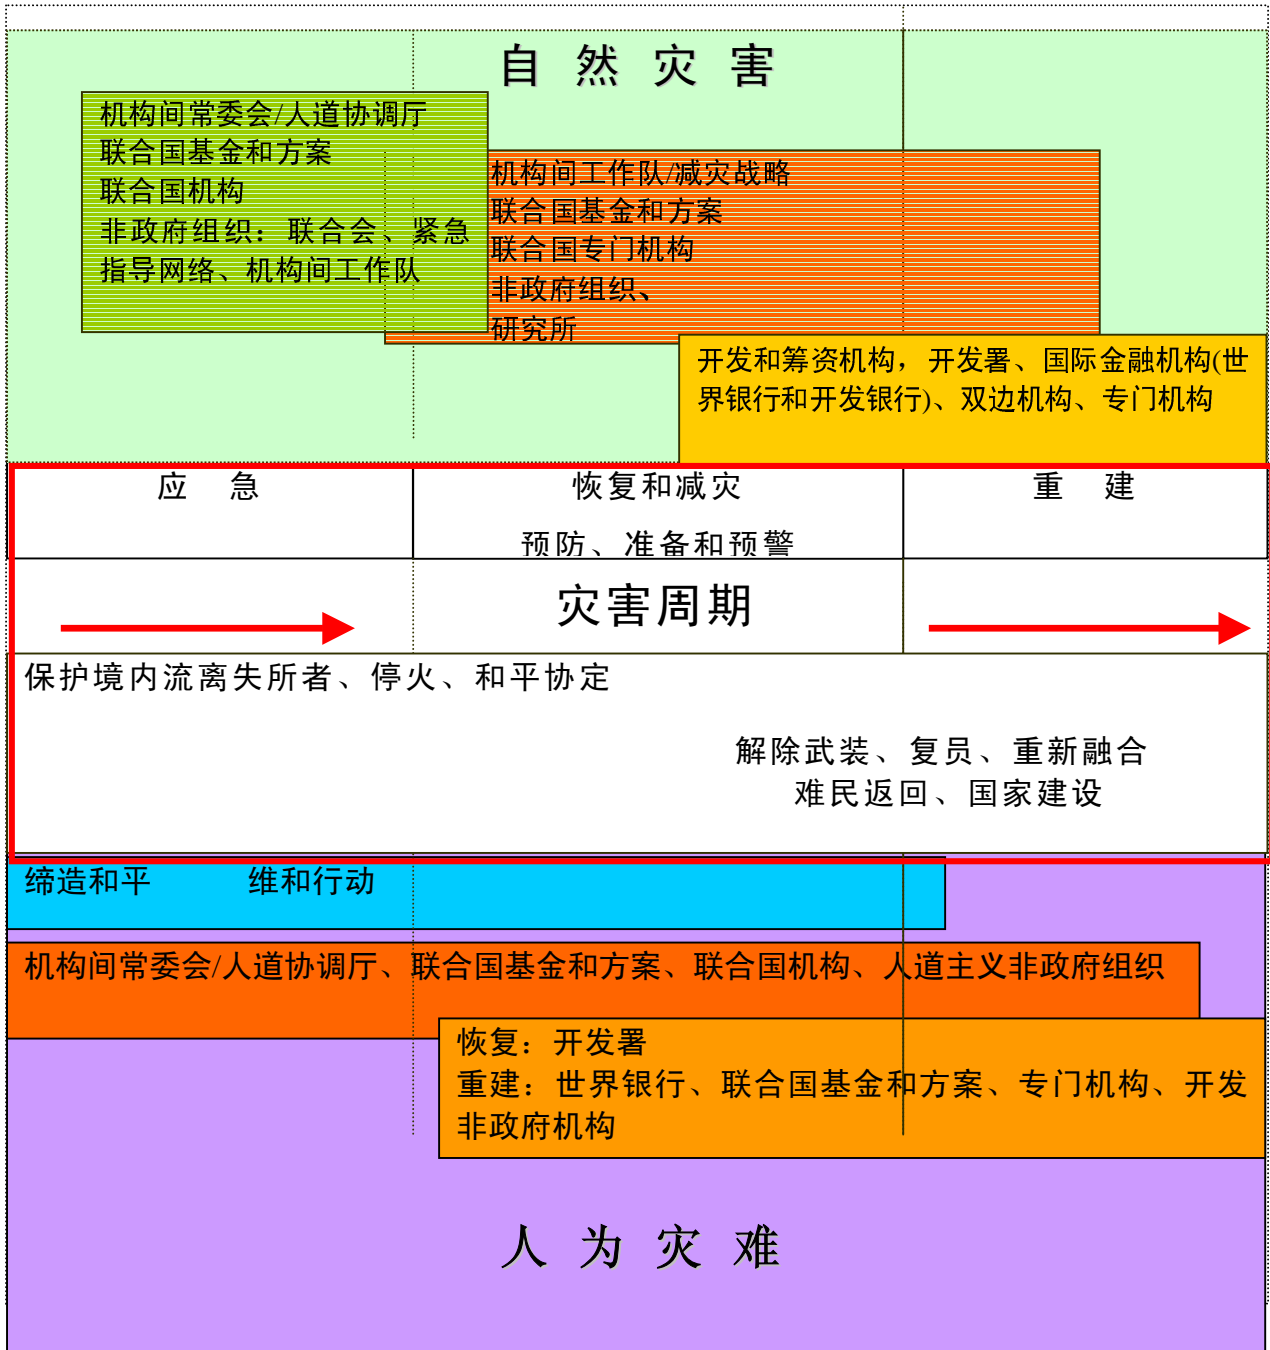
自 然 灾 害

机构间常委会/人道协调厅
联合国基金和方案
联合国机构
非政府组织：联合会、紧急指导网络、机构间工作队

机构间工作队/减灾战略
联合国基金和方案
联合国专门机构
非政府组织、
研究所

开发和筹资机构，开发署、国际金融机构(世界银行和开发银行)、双边机构、专门机构

| 应　急 | 恢复和减灾<br>预防、准备和预警 | 重　建 |
|---|---|---|

灾害周期

保护境内流离失所者、停火、和平协定

解除武装、复员、重新融合
难民返回、国家建设

缔造和平　　维和行动

机构间常委会/人道协调厅、联合国基金和方案、联合国机构、人道主义非政府组织

恢复：开发署
重建：世界银行、联合国基金和方案、专门机构、开发
非政府机构

人 为 灾 难